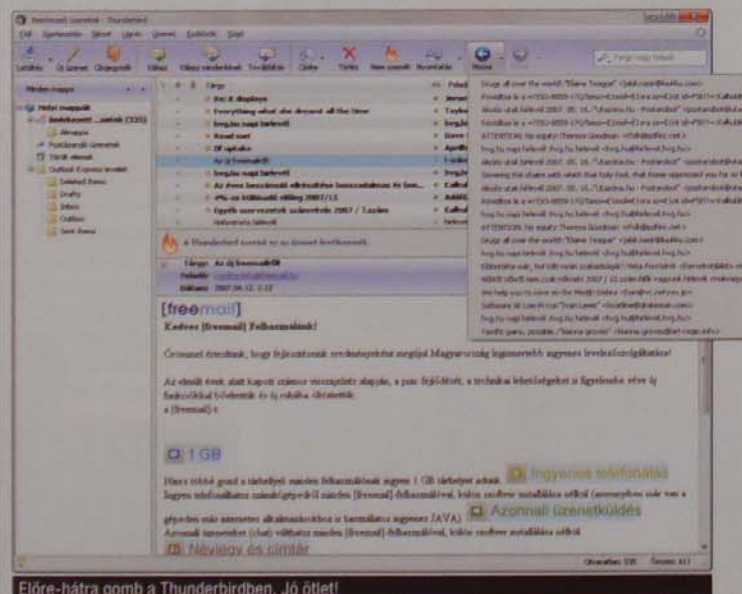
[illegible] - Thunderbird

Fájl Szerkesztés Nézet Ugrás Üzenet Eszközök Súgó

Letöltés Új üzenet Címjegyzék Válasz Válasz mindenkinek Továbbítás Címke Törlés Nem szemét Nyomtatás Vissza

Minden mappa

Helyi mappák

Beérkezett üzenetek (535)

Postázandó üzenetek

Törölt elemek

Outlook Express levelek

Deleted Items

Drafts

Inbox

Outbox

Sent Items

Tárgy

Re: X displays

Everything else! she dreamt all the time

Irogiu napi hirlevél

Read mail

Of uptake

Az új freemail!

Irogiu napi hirlevél

Az Asus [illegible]

4% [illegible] 2007/13

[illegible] 2007 / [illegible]

A Thunderbird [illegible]

Tárgy: Az új freemail!

Feladó: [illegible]

Dátum: 2007.04.12. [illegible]

[freemail]

Kedves [freemail] Felhasználónk!

Örömmel értesítünk, hogy fejlesztésünk eredményeként megújul Magyarország legismertebb ingyenes levelezőszolgáltatása!

Az elmúlt évek alatt kapott számos visszajelzés alapján, a piac fejlődését, a technikai lehetőségeket is figyelembe véve új funkciókkal bővültek és új ruhába öltöztek a [freemail]-t.

1 GB

Ingyenes telefonálás

Azonnali üzenetküldés

Névjegy és címtár

Olvasatlan: 535 Összes: 613

Előre-hátra gomb a Thunderbirdben. Jó ötlet!